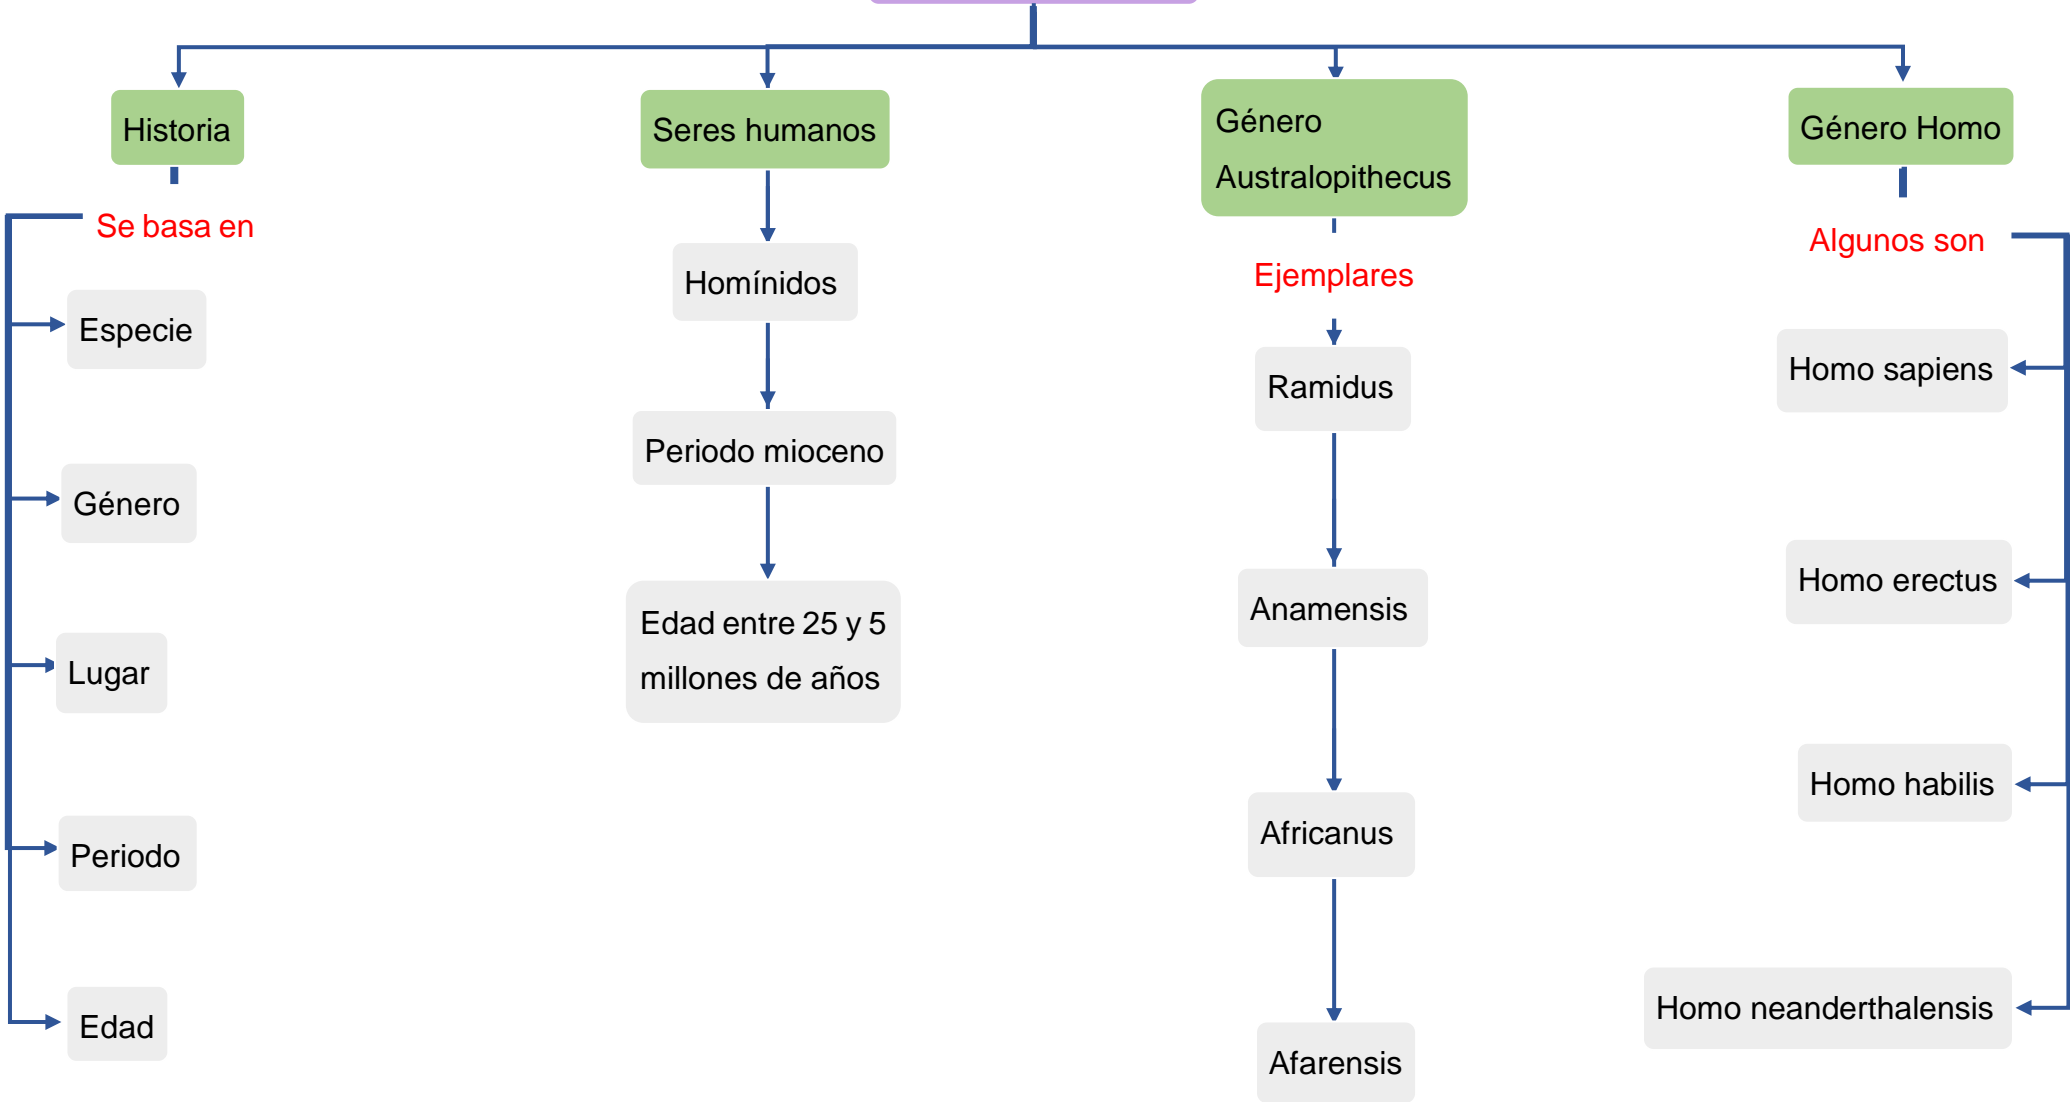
Historia

Se basa en

Especie

Género

Lugar

Periodo

Edad

Seres humanos

Homínidos

Periodo mioceno

Edad entre 25 y 5 millones de años

Género Australopithecus

Ejemplares

Ramidus

Anamensis

Africanus

Afarensis

Género Homo

Algunos son

Homo sapiens

Homo erectus

Homo habilis

Homo neanderthalensis